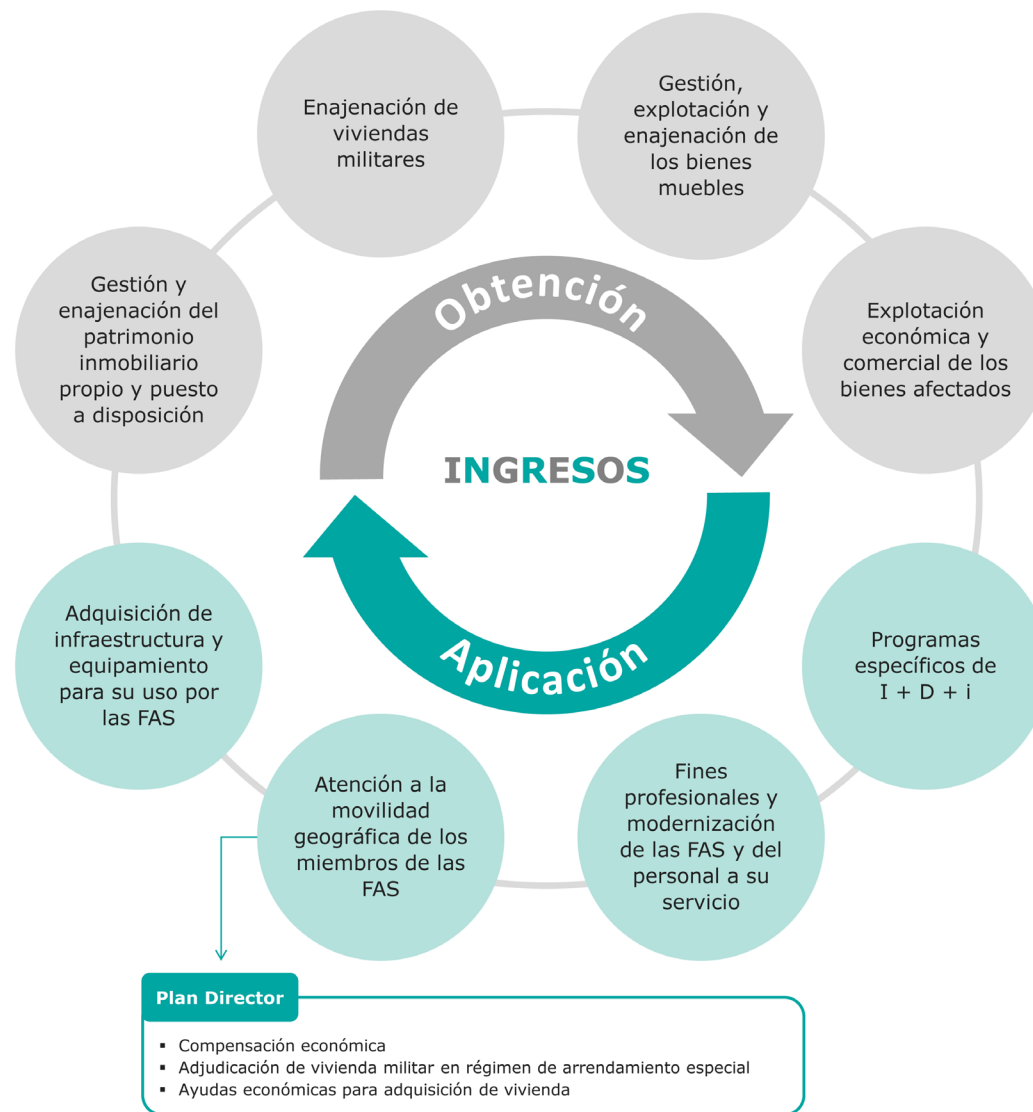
Enajenación de viviendas militares

Gestión, explotación y enajenación de los bienes muebles

Gestión y enajenación del patrimonio inmobiliario propio y puesto a disposición

Obtención

Explotación económica y comercial de los bienes afectados

INGRESOS

Aplicación

Adquisición de infraestructura y equipamiento para su uso por las FAS

Programas específicos de I + D + i

Atención a la movilidad geográfica de los miembros de las FAS

Fines profesionales y modernización de las FAS y del personal a su servicio

Plan Director

- Compensación económica
- Adjudicación de vivienda militar en régimen de arrendamiento especial
- Ayudas económicas para adquisición de vivienda